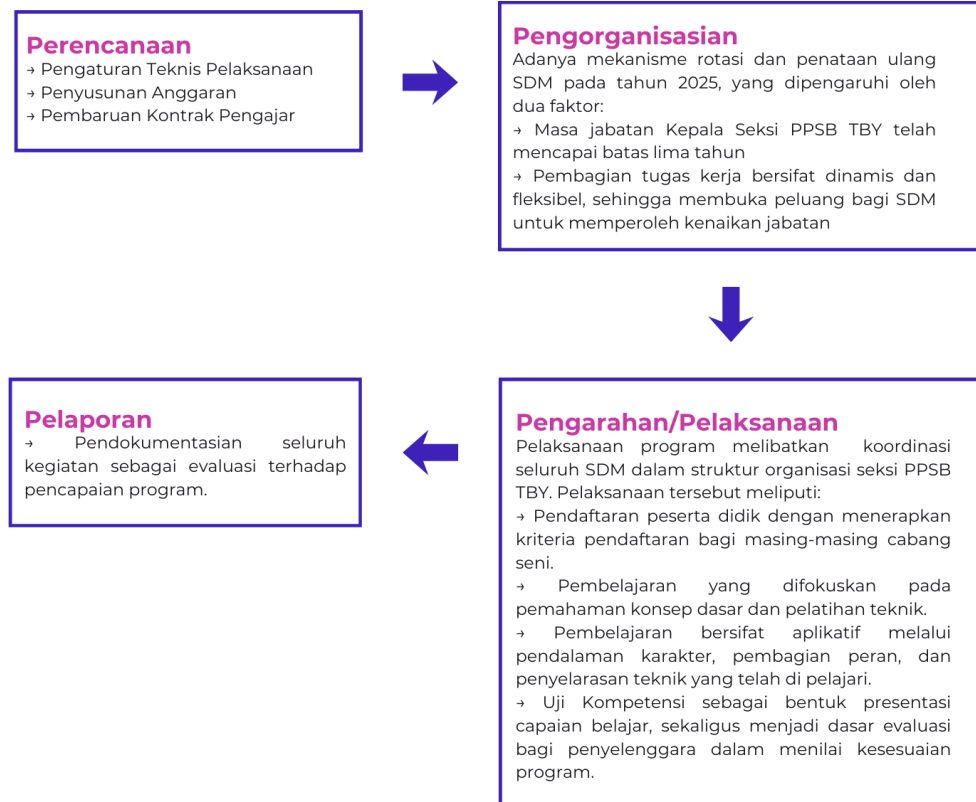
Perencanaan
→ Pengaturan Teknis Pelaksanaan
→ Penyusunan Anggaran
→ Pembaruan Kontrak Pengajar

Pengorganisasian
Adanya mekanisme rotasi dan penataan ulang SDM pada tahun 2025, yang dipengaruhi oleh dua faktor:
→ Masa jabatan Kepala Seksi PPSB TBY telah mencapai batas lima tahun
→ Pembagian tugas kerja bersifat dinamis dan fleksibel, sehingga membuka peluang bagi SDM untuk memperoleh kenaikan jabatan

Pengarahan/Pelaksanaan
Pelaksanaan program melibatkan koordinasi seluruh SDM dalam struktur organisasi seksi PPSB TBY. Pelaksanaan tersebut meliputi:
→ Pendaftaran peserta didik dengan menerapkan kriteria pendaftaran bagi masing-masing cabang seni.
→ Pembelajaran yang difokuskan pada pemahaman konsep dasar dan pelatihan teknik.
→ Pembelajaran bersifat aplikatif melalui pendalaman karakter, pembagian peran, dan penyelarasan teknik yang telah di pelajari.
→ Uji Kompetensi sebagai bentuk presentasi capaian belajar, sekaligus menjadi dasar evaluasi bagi penyelenggara dalam menilai kesesuaian program.

Pelaporan
→ Pendokumentasian seluruh kegiatan sebagai evaluasi terhadap pencapaian program.